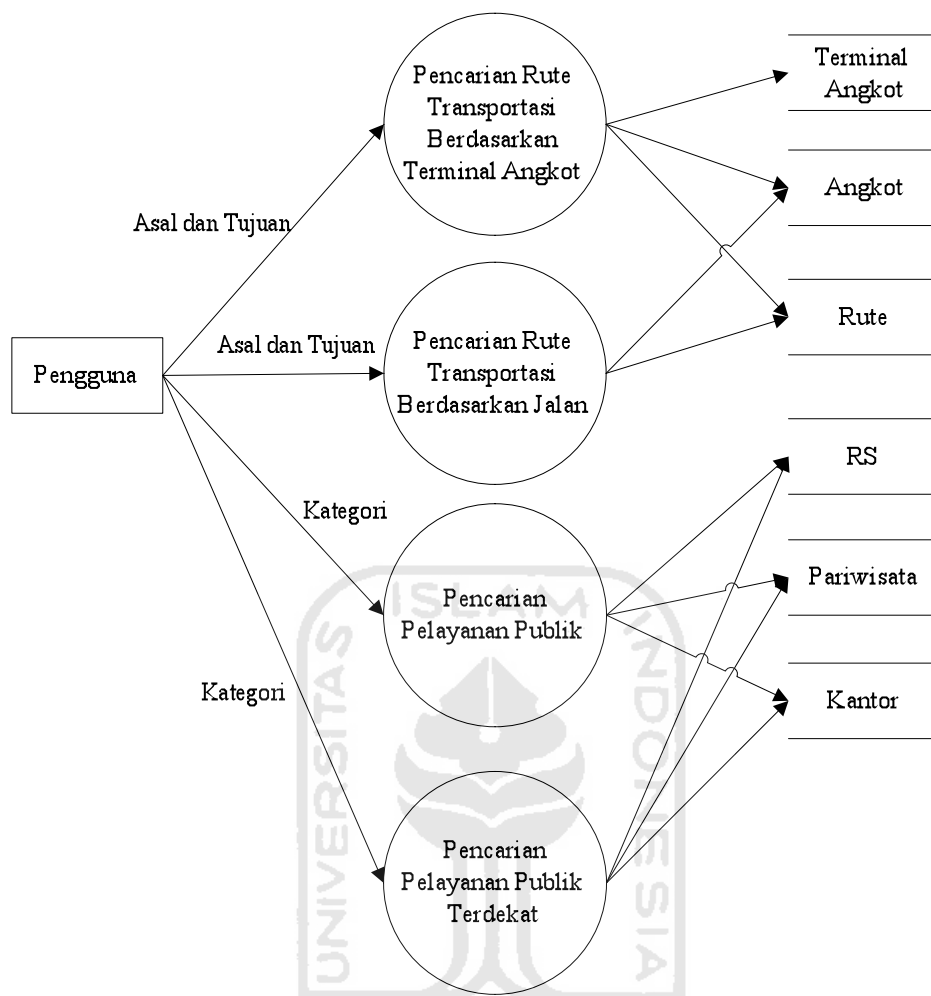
Pengguna

Asal dan Tujuan

Asal dan Tujuan

Kategori

Kategori

Pencarian Rute Transportasi Berdasarkan Terminal Angkot

Pencarian Rute Transportasi Berdasarkan Jalan

Pencarian Pelayanan Publik

Pencarian Pelayanan Publik Terdekat

Terminal Angkot

Angkot

Rute

RS

Pariwisata

Kantor

UNIVERSITAS ISLAM INDONESIA